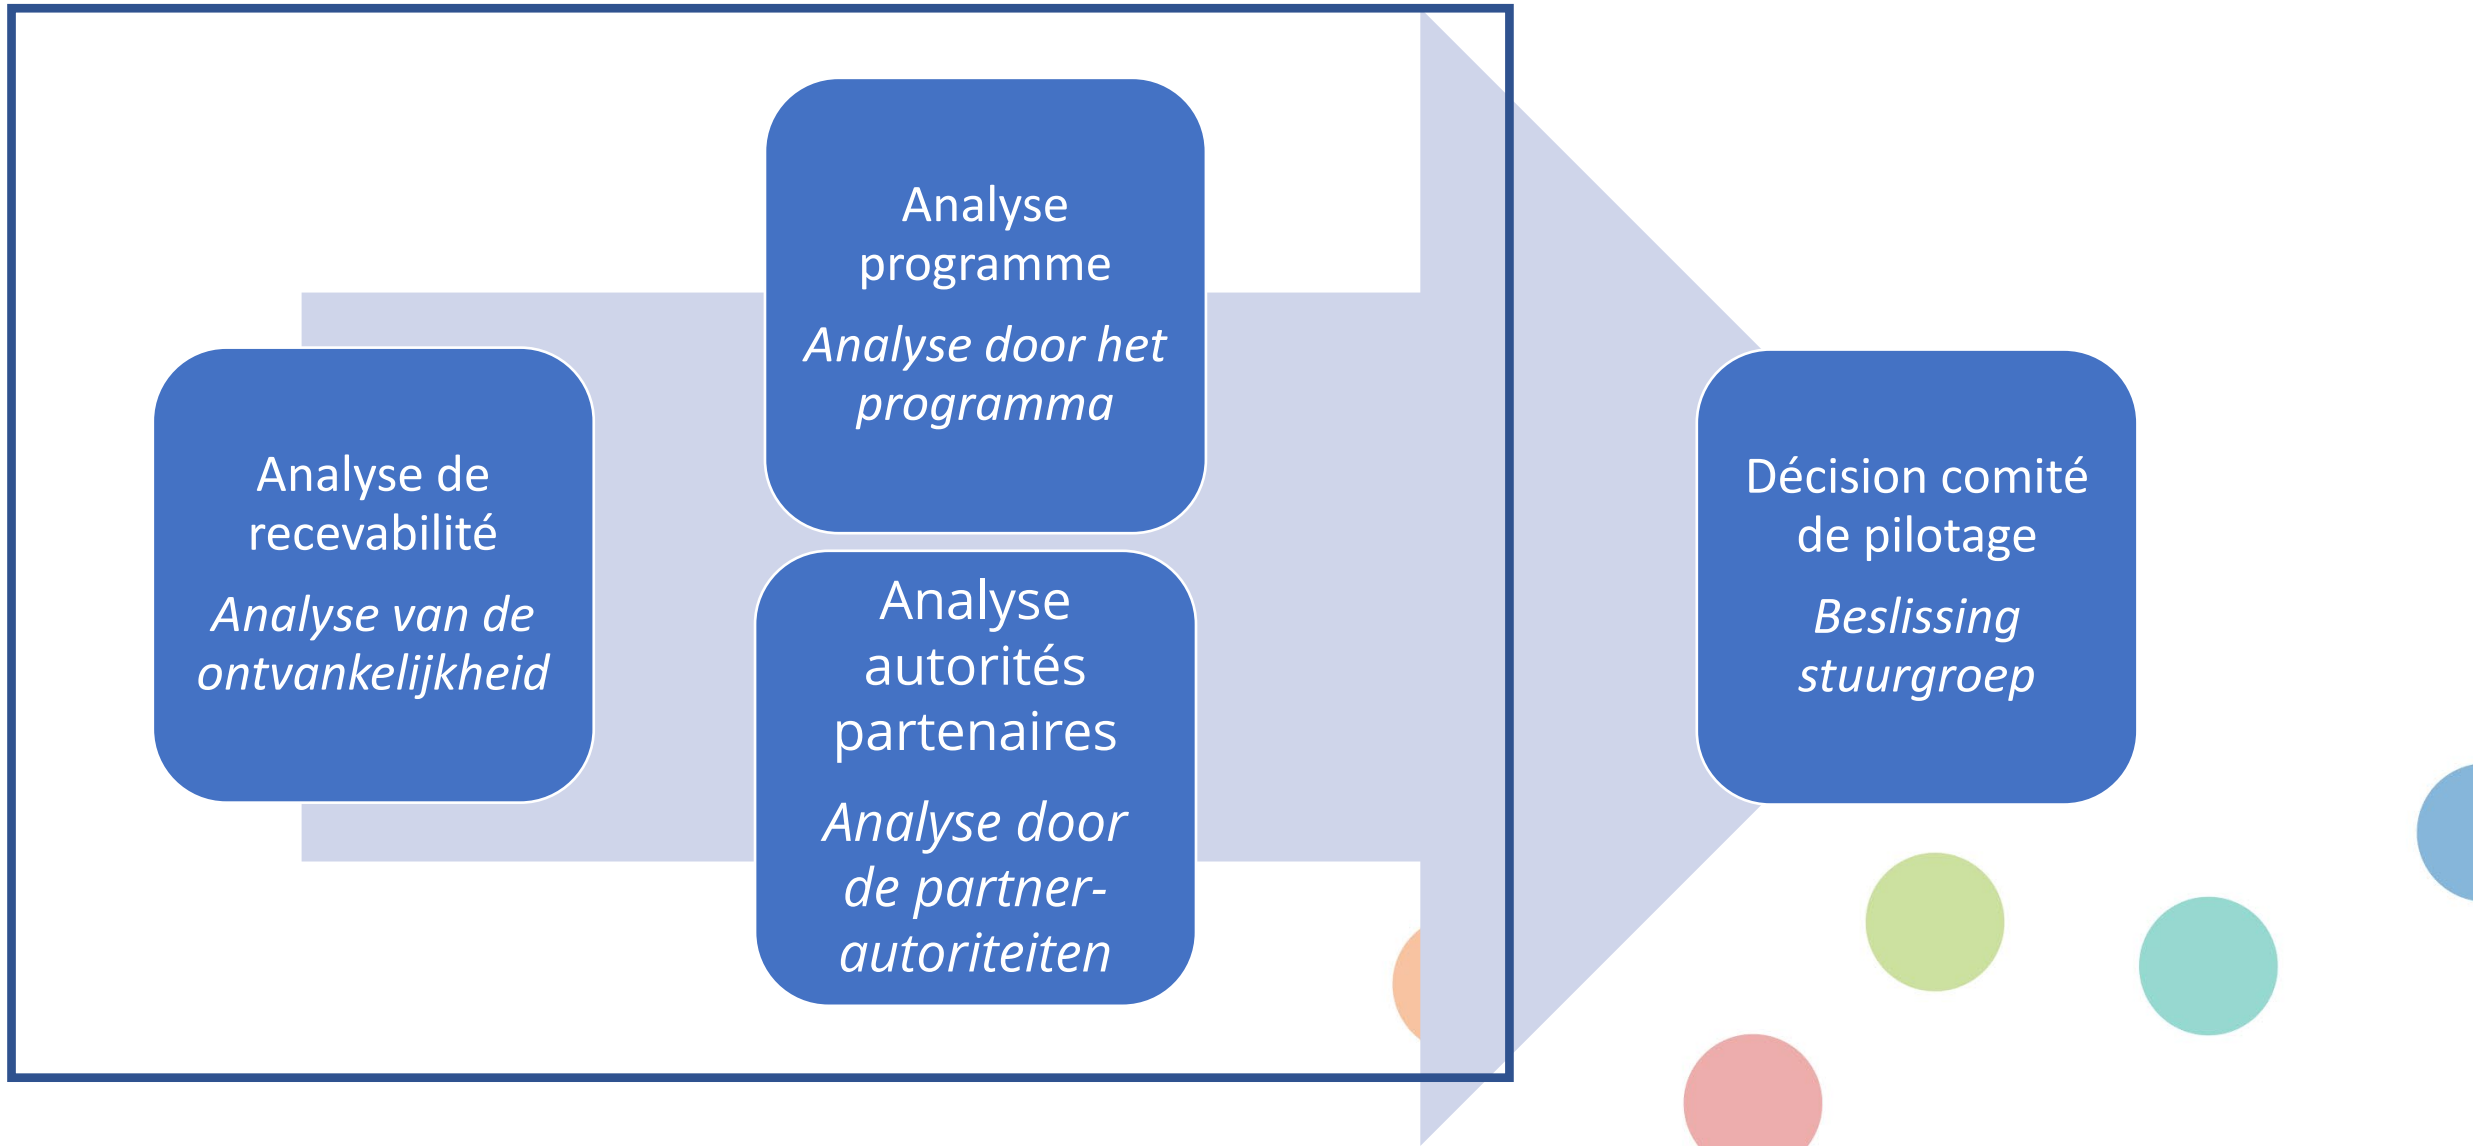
Analyse de recevabilité

*Analyse van de ontvankelijkheid*

Analyse programme

*Analyse door het programma*

Analyse autorités partenaires

*Analyse door de partner-autoriteiten*

Décision comité de pilotage

*Beslissing stuurgroep*